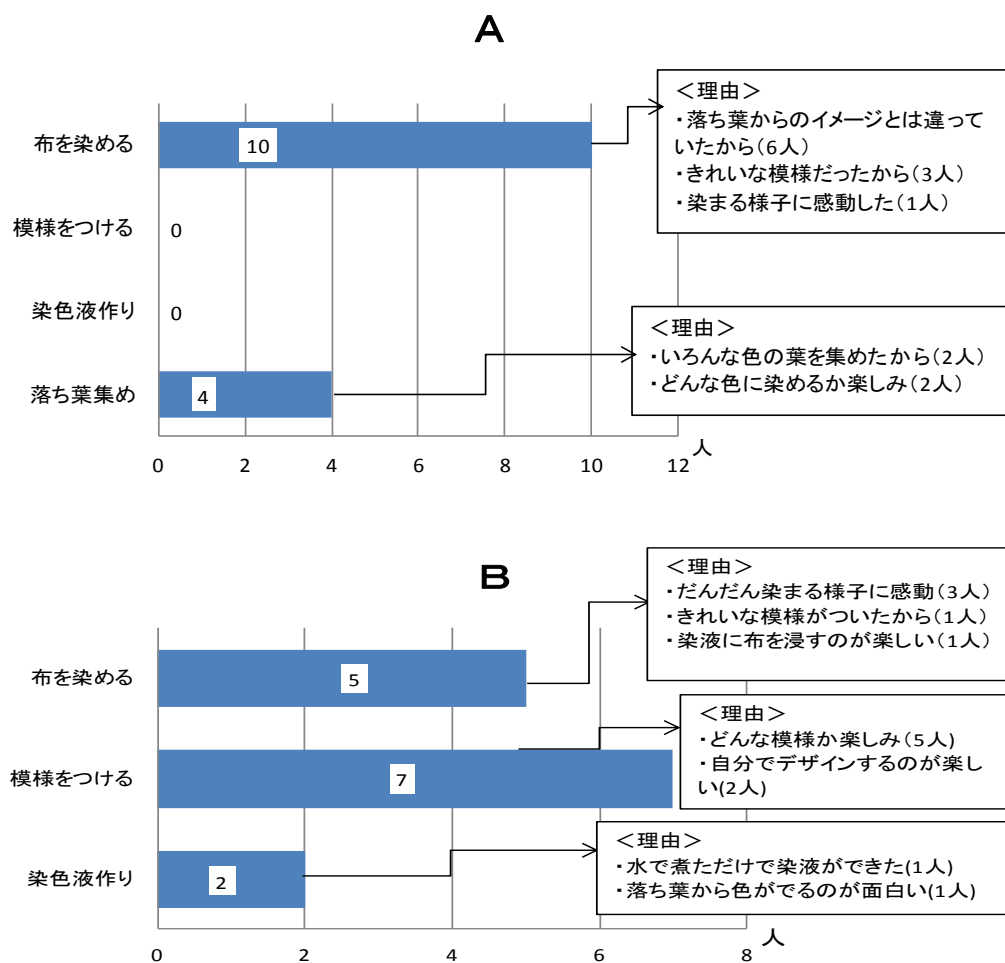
A

布を染める
10
模様をつける
0
染色液作り
0
落ち葉集め
4
0 2 4 6 8 10 12
人

＜理由＞
・落ち葉からのイメージとは違っていたから(6人)
・きれいな模様だったから(3人)
・染まる様子に感動した(1人)

＜理由＞
・いろんな色の葉を集めたから(2人)
・どんな色に染めるか楽しみ(2人)

B

布を染める
5
模様をつける
7
染色液作り
2
0 2 4 6 8
人

＜理由＞
・だんだん染まる様子に感動(3人)
・きれいな模様がついたから(1人)
・染液に布を浸すのが楽しい(1人)

＜理由＞
・どんな模様か楽しみ(5人)
・自分でデザインするのが楽しい(2人)

＜理由＞
・水で煮ただけで染液ができた(1人)
・落ち葉から色がでるのが面白い(1人)